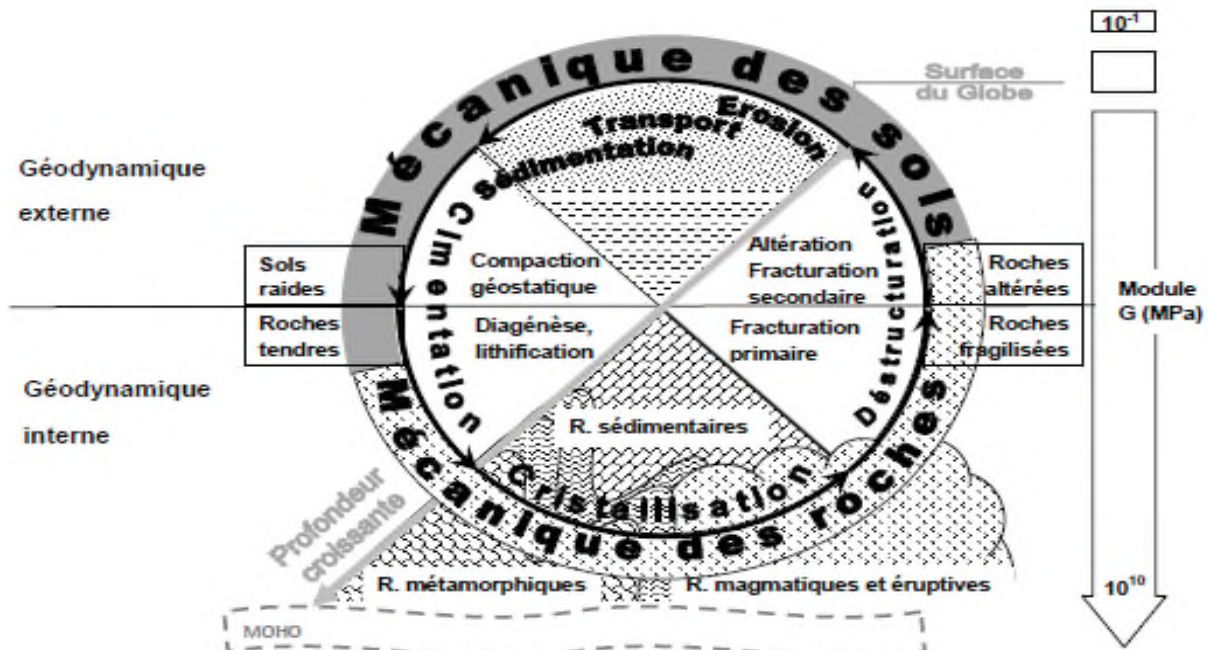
$10^{-1}$

Surface du Globe

Mécanique des sols

Erosion

Transport

Sédimentation

Géodynamique externe

Cimentation

Déstructuration

Sols raides

Compaction géostatique

Altération Fracturation secondaire

Roches altérées

Module G (MPa)

Roches tendres

Diagénèse, lithification

Fracturation primaire

Roches fragilisées

Géodynamique interne

R. sédimentaires

Cristallisation

Mécanique des roches

Profondeur croissante

R. métamorphiques

R. magmatiques et éruptives

$10^{10}$

MOHO